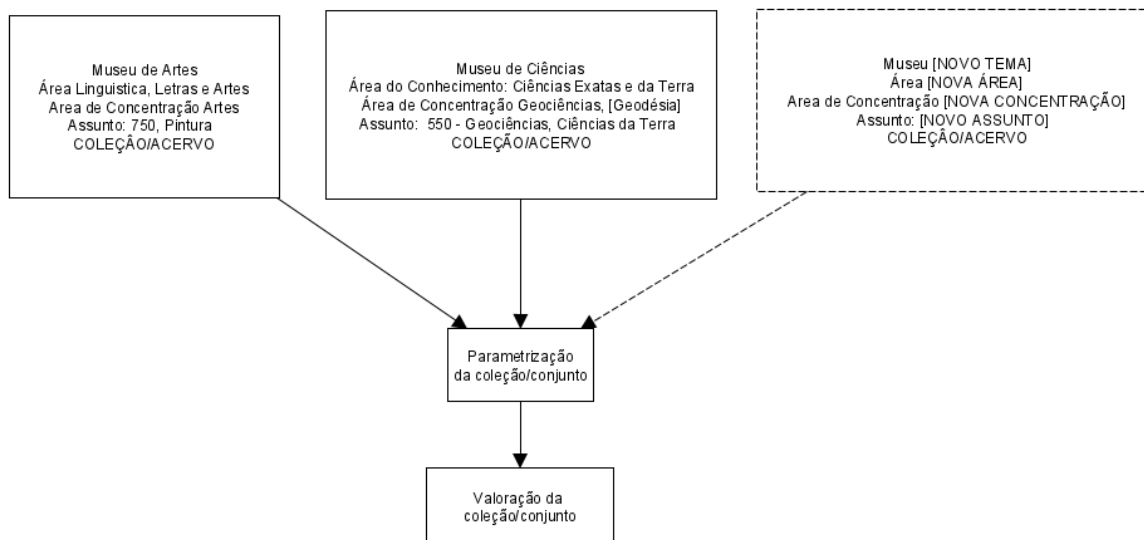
Museu de Artes
Área Linguistica, Letras e Artes
Area de Concentração Artes
Assunto: 750, Pintura
COLEÇÂO/ACERVO

Museu de Ciências
Área do Conhecimento: Ciências Exatas e da Terra
Área de Concentração Geociências, [Geodésia]
Assunto: 550 - Geociências, Ciências da Terra
COLEÇÂO/ACERVO

Museu [NOVO TEMA]
Área [NOVA ÁREA]
Area de Concentração [NOVA CONCENTRAÇÃO]
Assunto: [NOVO ASSUNTO]
COLEÇÂO/ACERVO

Parametrização da coleção/conjunto

Valoração da coleção/conjunto